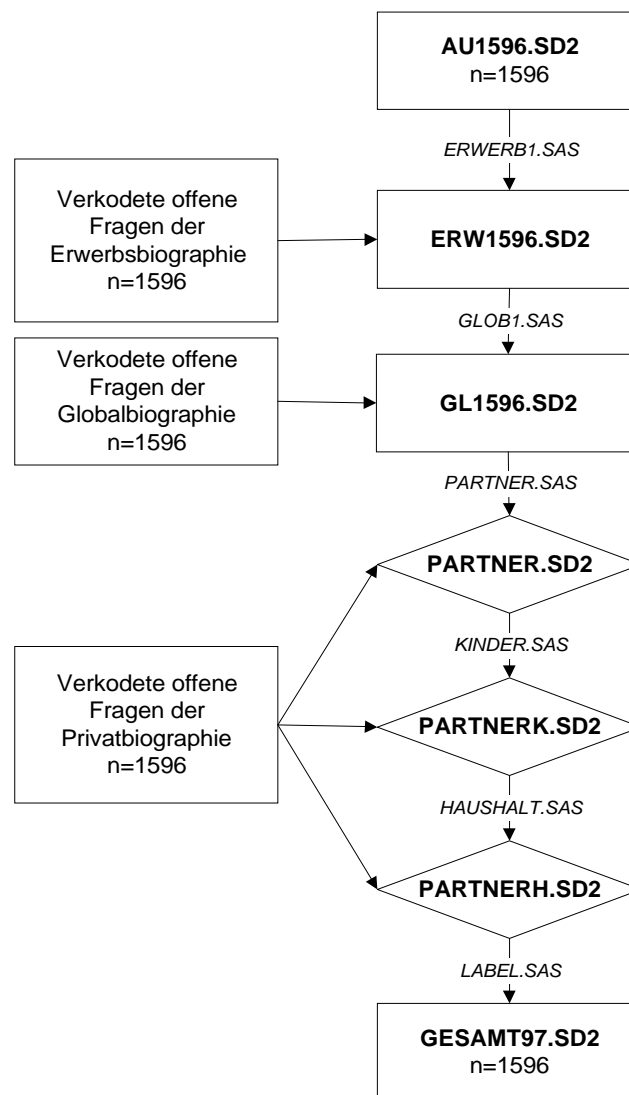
AU1596.SD2
n=1596

ERWERB1.SAS

Verkodete offene Fragen der Erwerbsbiographie n=1596

ERW1596.SD2

GLOB1.SAS

Verkodete offene Fragen der Globalbiographie n=1596

GL1596.SD2

PARTNER.SAS

PARTNER.SD2

KINDER.SAS

Verkodete offene Fragen der Privatbiographie n=1596

PARTNERK.SD2

HAUSHALT.SAS

PARTNERH.SD2

LABEL.SAS

GESAMT97.SD2
n=1596